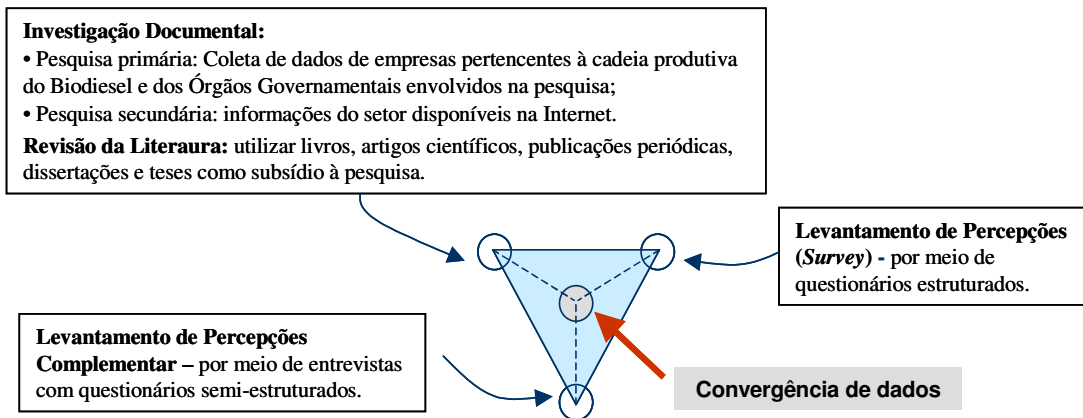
**Investigação Documental:**
• Pesquisa primária: Coleta de dados de empresas pertencentes à cadeia produtiva do Biodiesel e dos Órgãos Governamentais envolvidos na pesquisa;
• Pesquisa secundária: informações do setor disponíveis na Internet.
**Revisão da Literaura:** utilizar livros, artigos científicos, publicações periódicas, dissertações e teses como subsídio à pesquisa.

**Levantamento de Percepções (*Survey*) -** por meio de questionários estruturados.

**Levantamento de Percepções Complementar –** por meio de entrevistas com questionários semi-estruturados.

Convergência de dados